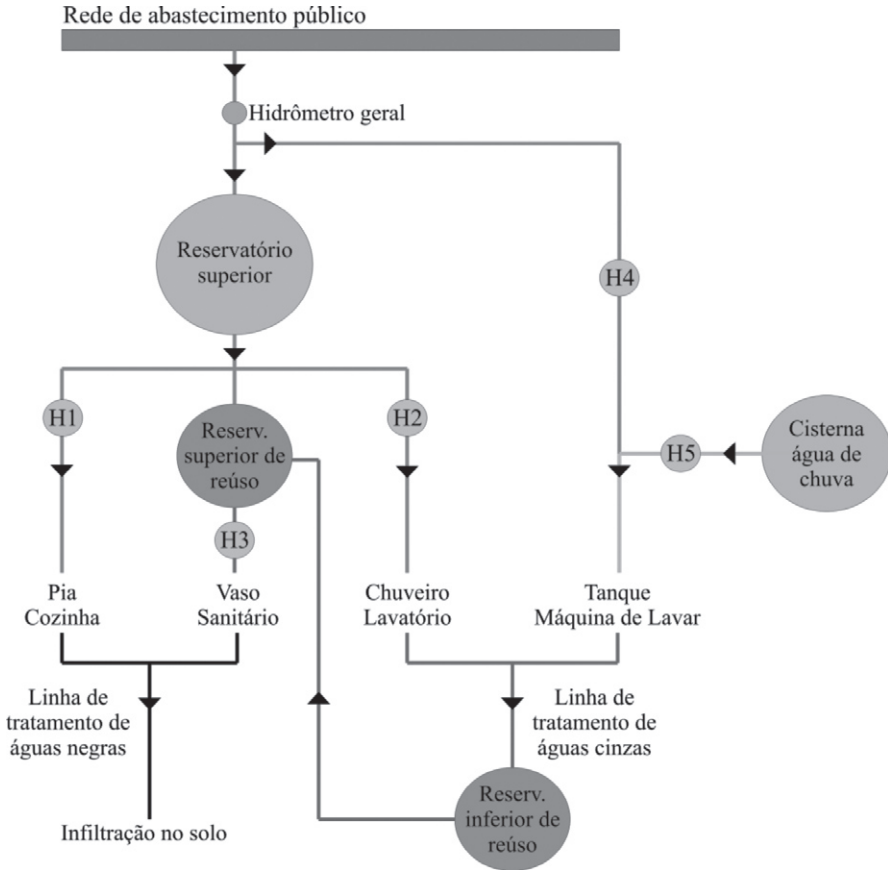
Rede de abastecimento público

Hidrômetro geral

Reservatório superior

H4

H1

Reserv. superior de reúso

H2

Cisterna água de chuva

H5

H3

Pia
Cozinha

Vaso
Sanitário

Chuveiro
Lavatório

Tanque
Máquina de Lavar

Linha de tratamento de águas negras

Linha de tratamento de águas cinzas

Infiltração no solo

Reserv. inferior de reúso